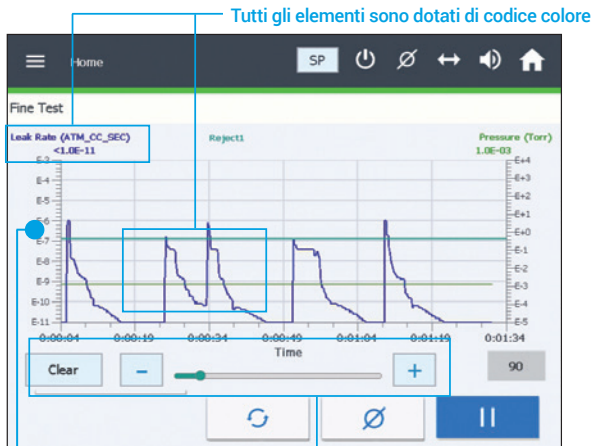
Tutti gli elementi sono dotati di codice colore

Home

SP

Fine Test

Leak Rate (ATM_CC_SEC)
<1.0E-11

Reject1

Pressure (Torr)
1.0E-03

E-3
E-4
E-5
E-6
E-7
E-8
E-9
E-10
E-11

E+4
E+3
E+2
E+1
E+0
E-1
E-2
E-3
E-4
E-5

0:00:04
0:00:19
0:00:34
0:00:49
0:01:04
0:01:19
0:01:34

Time

Clear

90